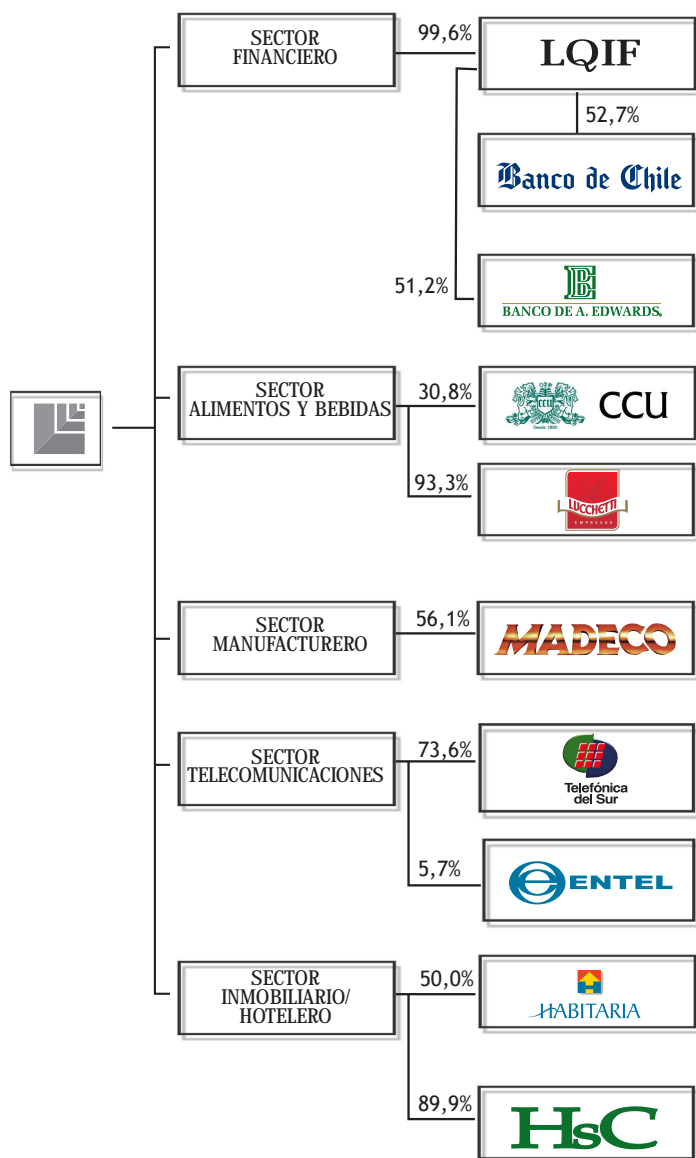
SECTOR FINANCIERO

99,6%

LQIF

52,7%

Banco de Chile

51,2%

BANCO DE A. EDWARDS.

SECTOR ALIMENTOS Y BEBIDAS

30,8%

CCU

Desde 1850

93,3%

LUCCHETTI

EMPRESAS

SECTOR MANUFACTURERO

56,1%

MADECO

SECTOR TELECOMUNICACIONES

73,6%

Telefónica del Sur

5,7%

ENTEL

SECTOR INMOBILIARIO/ HOTELERO

50,0%

HABITARIA

89,9%

HsC